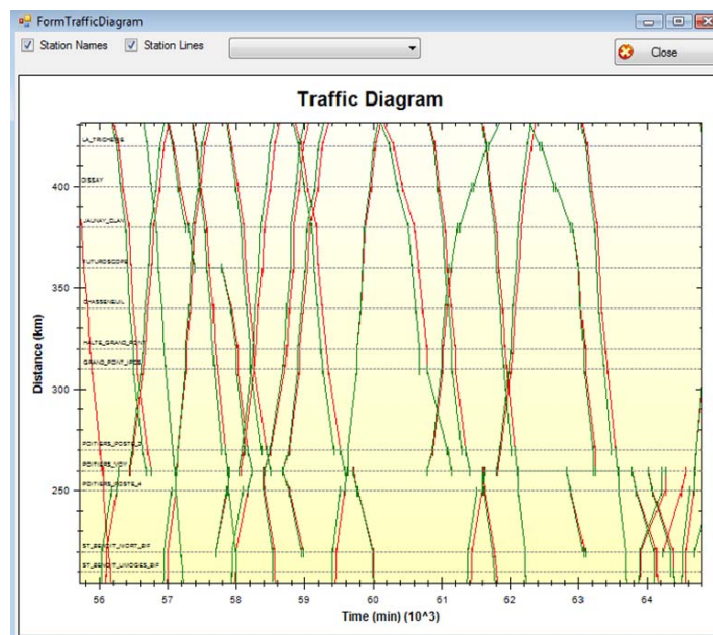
FormTrafficDiagram

Station Names

Station Lines

Close

Traffic Diagram

LA_TRICHERIE

DISSAY

JAUNAY_CLAN

FUTUROSCOPE

CHASSENEUIL

HALTE_GRAND_PONT

GRAND_PONT_IPCS

POITIERS_POSTE_2

POITIERS_VOY

POITIERS_POSTE_4

ST_BENOIT_NORT_BIF

ST_BENOIT_LIMOGES_BIF

400

350

300

250

Distance (km)

56

57

58

59

60

61

62

63

64

Time (min) (10^3)